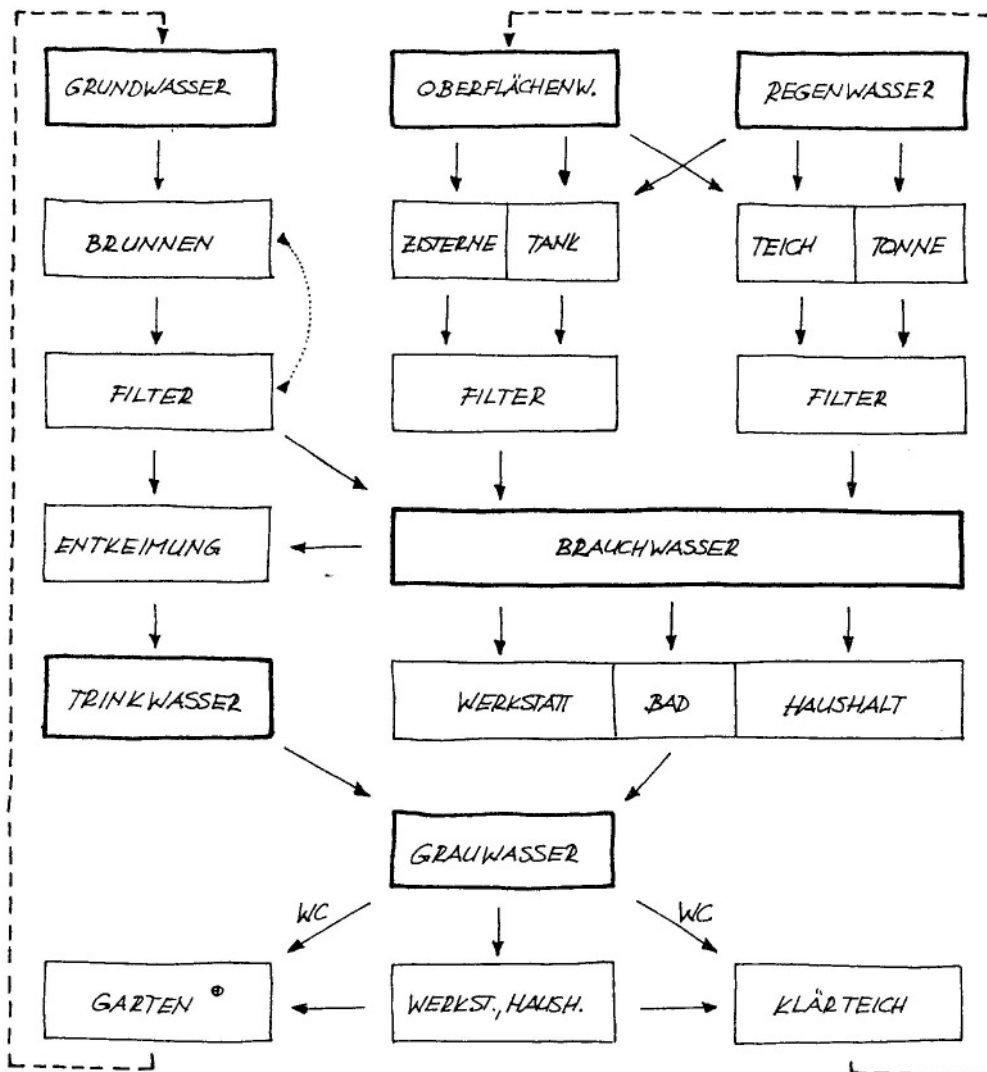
GRUNDWASSER

OBERFLÄCHENW.

REGENWASSER

BRUNNEN

ZISTERNE

TANK

TEICH

TONNE

FILTER

FILTER

FILTER

ENTKEIMUNG

BRAUCHWASSER

TRINKWASSER

WERKSTATT

BAD

HAUSHALT

GRAUWASSER

WC

WC

GARTEN ⊕

WERKST., HAUSH.

KLÄRTEICH